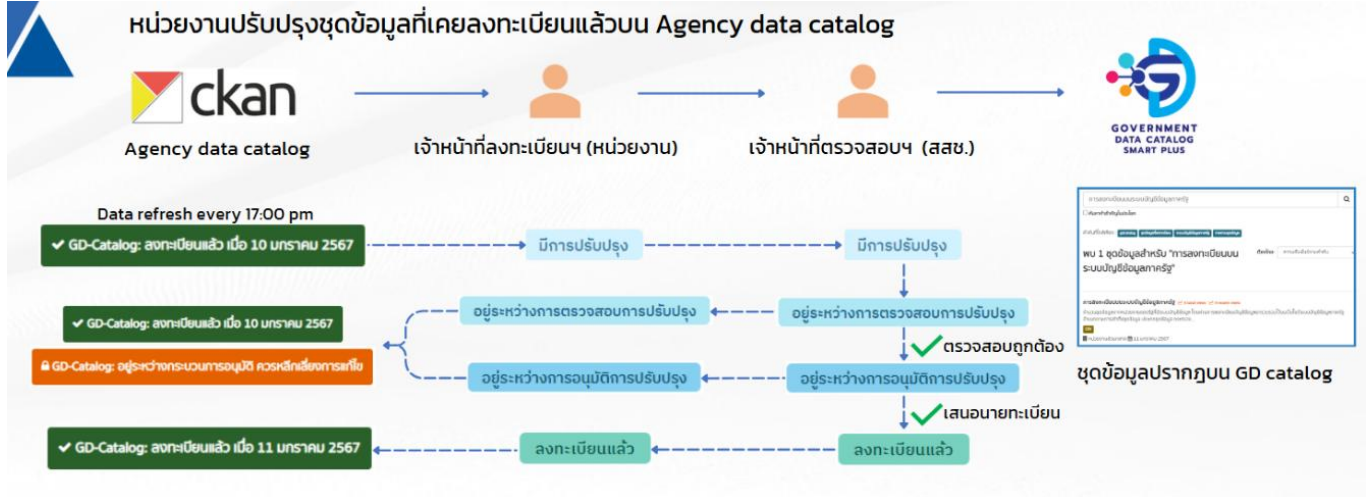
หน่วยงานปรับปรุงชุดข้อมูลที่เคยลงทะเบียนแล้วบน Agency data catalog

ckan

Agency data catalog

เจ้าหน้าที่ลงทะเบียนฯ (หน่วยงาน)

เจ้าหน้าที่ตรวจสอบฯ (สสช.)

GOVERNMENT DATA CATALOG SMART PLUS

Data refresh every 17:00 pm

✔ GD-Catalog: ลงทะเบียนแล้ว เมื่อ 10 มกราคม 2567

มีการปรับปรุง

มีการปรับปรุง

อยู่ระหว่างการตรวจสอบการปรับปรุง

อยู่ระหว่างการตรวจสอบการปรับปรุง

✔ GD-Catalog: ลงทะเบียนแล้ว เมื่อ 10 มกราคม 2567

GD-Catalog: อยู่ระหว่างกระบวนการอนุมัติ ควรหลีกเลี่ยงการแก้ไข

ตรวจสอบถูกต้อง

อยู่ระหว่างการอนุมัติการปรับปรุง

อยู่ระหว่างการอนุมัติการปรับปรุง

เสนอนายทะเบียน

✔ GD-Catalog: ลงทะเบียนแล้ว เมื่อ 11 มกราคม 2567

ลงทะเบียนแล้ว

ลงทะเบียนแล้ว

พบ 1 ชุดข้อมูลสำหรับ "การลงทะเบียนบนระบบบัญชีข้อมูลภาครัฐ"

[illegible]

ชุดข้อมูลปรากฎบน GD catalog